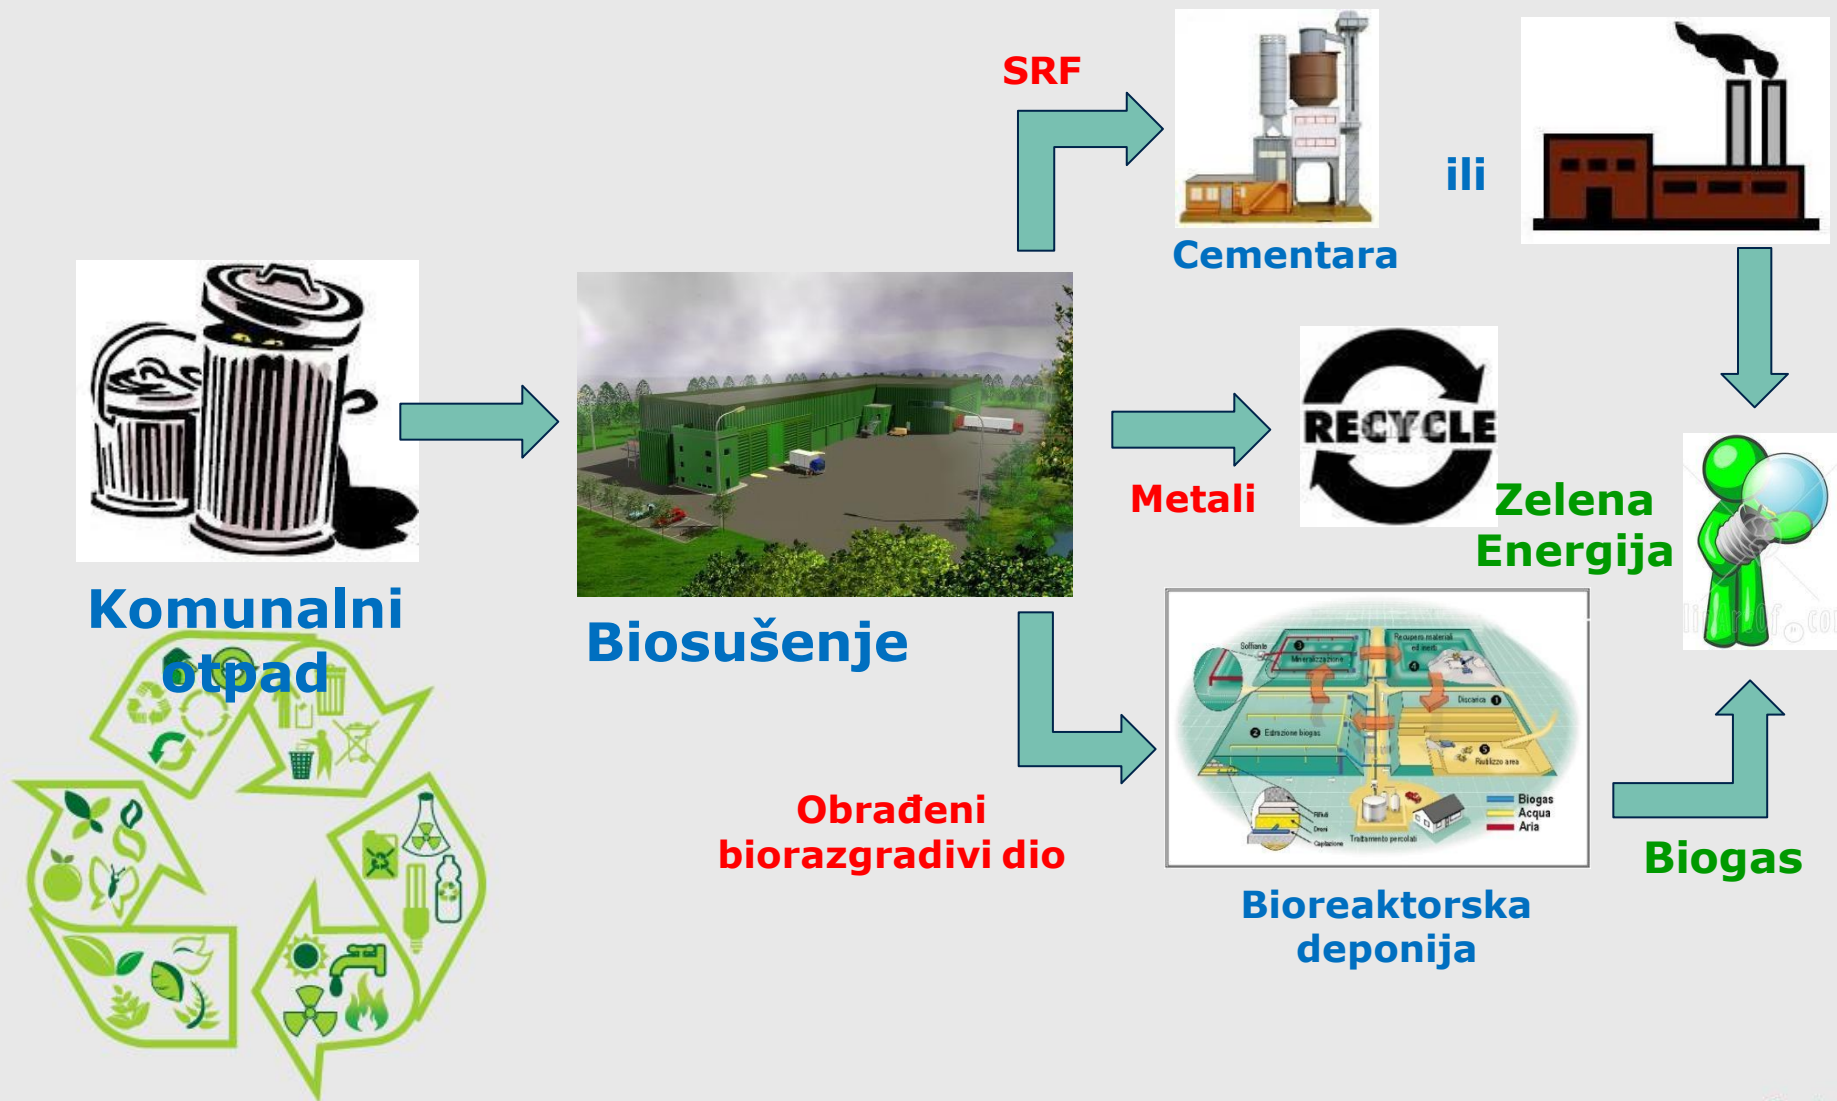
SRF

Cementara

ili

Komunalni otpad

Biosušenje

Metali

RECYCLE

Zelena Energija

Soffiante
Mineralizzazione
Recupero materiali ed inerti
Discarica
Estrazione biogas
Riutilizzo area
Biogas
Acqua
Aria
Rifiuti
Dreni
Captazione
Trattamento percolati

Obrađeni biorazgradivi dio

Bioreaktorska deponija

Biogas